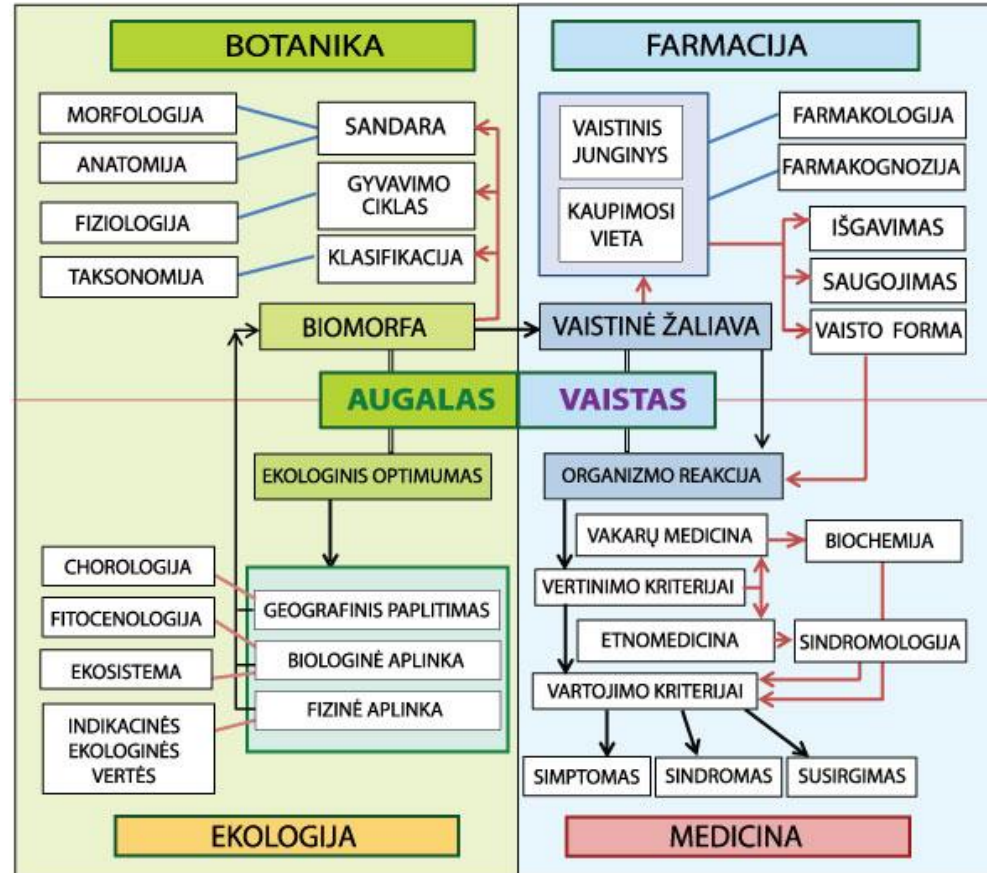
BOTANIKA

MORFOLOGIJA
ANATOMIJA
FIZIOLOGIJA
TAKSONOMIJA

SANDARA
GYVAVIMO CIKLAS
KLASIFIKACIJA

BIOMORFA

FARMACIJA

VAISTINIS JUNGINYS
KAUPIMOSI VIETA

FARMAKOLOGIJA
FARMAKOGNOZIJA

IŠGAVIMAS
SAUGOJIMAS
VAISTO FORMA

VAISTINĖ ŽALIAVA

AUGALAS
VAISTAS

EKOLOGINIS OPTIMUMAS

CHOROLOGIJA
FITOCENOLOGIJA
EKOSISTEMA
INDIKACINĖS EKOLOGINĖS VERTĖS

GEOGRAFINIS PAPLITIMAS
BIOLOGINĖ APLINKA
FIZINĖ APLINKA

ORGANIZMO REAKCIJA

VAKARŲ MEDICINA
BIOCHEMIJA
VERTINIMO KRITERIJAI
ETNOMEDICINA
SINDROMOLOGIJA
VARTOJIMO KRITERIJAI

SIMPTOMAS
SINDROMAS
SUSIRGIMAS

EKOLOGIJA
MEDICINA